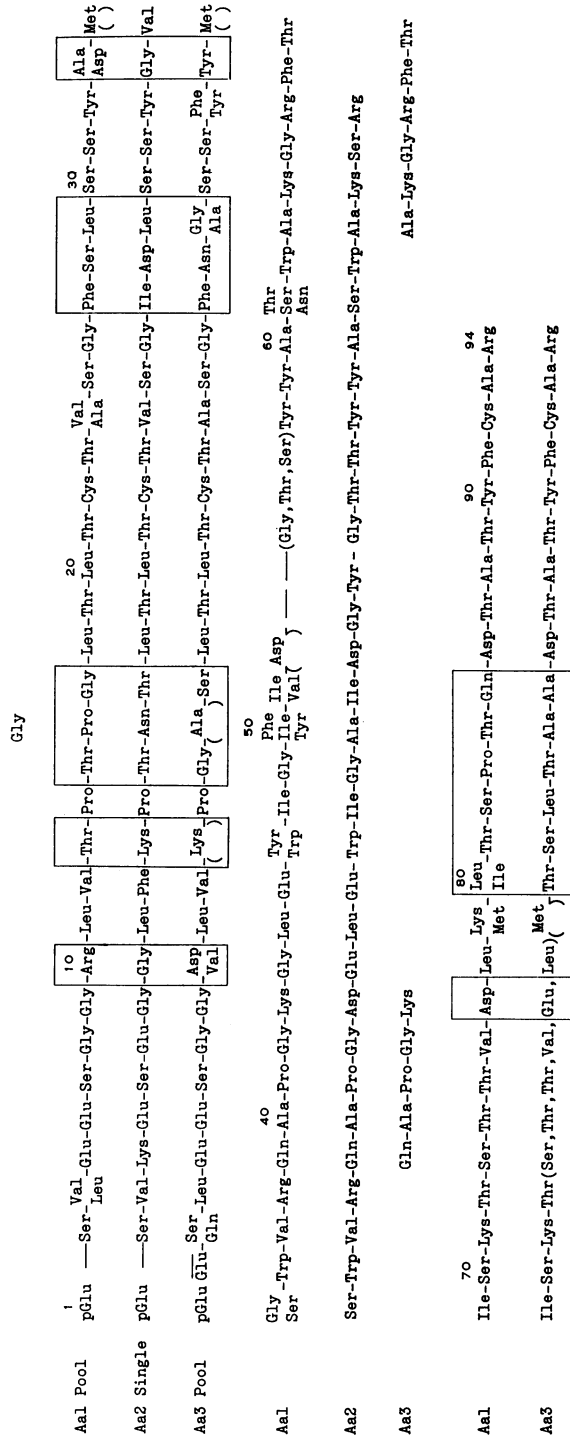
Gly

| | | | | | |
|---|---|---|---|---|---|
| Aa1 Pool | 1 pGlu —Ser-Val/Leu-Glu-Glu-Ser-Gly-Gly-10 Arg | -Leu-Val-Thr-Pro | -Thr-Pro-Gly-20 Leu-Thr-Leu-Thr-Cys-Thr-Val/Ala-Ser-Gly | -Phe-Ser-Leu-30 Ser-Ser-Tyr | -Ala/Asp-Met/( ) |
| Aa2 Single | pGlu —Ser-Val-Lys-Glu-Ser-Glu-Gly-Gly | -Leu-Phe-Lys-Pro | -Thr-Asn-Thr-Leu-Thr-Leu-Thr-Cys-Thr-Val-Ser-Gly | -Ile-Asp-Leu-Ser-Ser-Tyr | -Gly-Val |
| Aa3 Pool | pGlu $\overline{Glu}$-Ser/Gln-Leu-Glu-Glu-Ser-Gly-Gly-Asp/Val | -Leu-Val-Lys/( )-Pro | -Gly-Ala/( )-Ser-Leu-Thr-Leu-Thr-Cys-Thr-Ala-Ser-Gly | -Phe-Asn-Gly/Ala-Ser-Ser | -Phe/Tyr-Tyr-Met/( ) |

Aa1 Gly/Ser -Trp-Val-Arg-Gln-Ala-40 Pro-Gly-Lys-Gly-Leu-Glu-Tyr/Trp-Ile-Gly-50 Phe/Tyr-Ile-Val-Ile-Asp( ) ——(Gly, Thr, Ser)Tyr-Tyr-Ala-Ser-60 Thr/Asn-Trp-Ala-Lys-Gly-Arg-Phe-Thr

Aa2 Ser-Trp-Val-Arg-Gln-Ala-Pro-Gly-Asp-Glu-Leu-Glu-Trp-Ile-Gly-Ala-Ile-Asp-Gly-Tyr - Gly-Thr-Thr-Tyr-Tyr-Ala-Ser-Trp-Ala-Lys-Ser-Arg

Aa3 Gln-Ala-Pro-Gly-Lys Ala-Lys-Gly-Arg-Phe-Thr

Aa1 70 Ile-Ser-Lys-Thr-Ser-Thr-Thr-Val-Asp-Leu-Lys/Met-80 Leu/Ile-Thr-Ser-Pro-Thr-Gln-Asp-Thr-Ala-90 Thr-Tyr-Phe-Cys-Ala-94 Arg

Aa3 Ile-Ser-Lys-Thr(Ser, Thr, Thr, Val, Glu, Leu)Met( )-Thr-Ser-Leu-Thr-Ala-Ala-Asp-Thr-Ala-Thr-Tyr-Phe-Cys-Ala-Arg